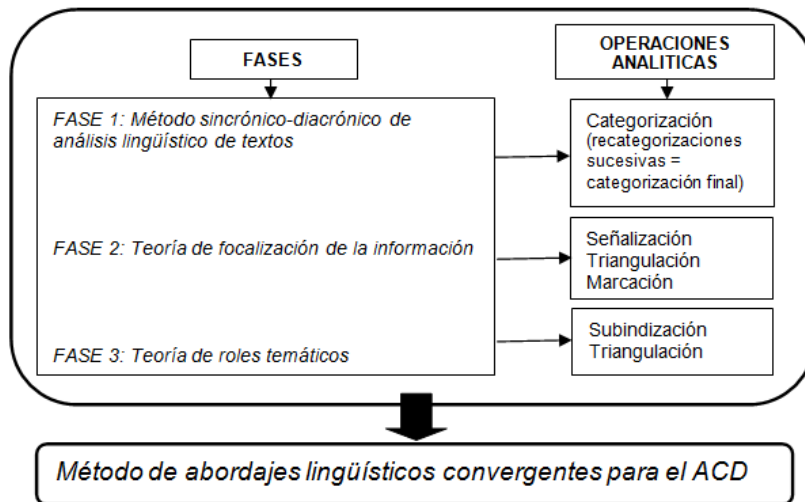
FASES

OPERACIONES ANALITICAS

FASE 1: Método sincrónico-diacrónico de análisis lingüístico de textos

Categorización (recategorizaciones sucesivas = categorización final)

FASE 2: Teoría de focalización de la información

Señalización
Triangulación
Marcación

FASE 3: Teoría de roles temáticos

Subindización
Triangulación

Método de abordajes lingüísticos convergentes para el ACD